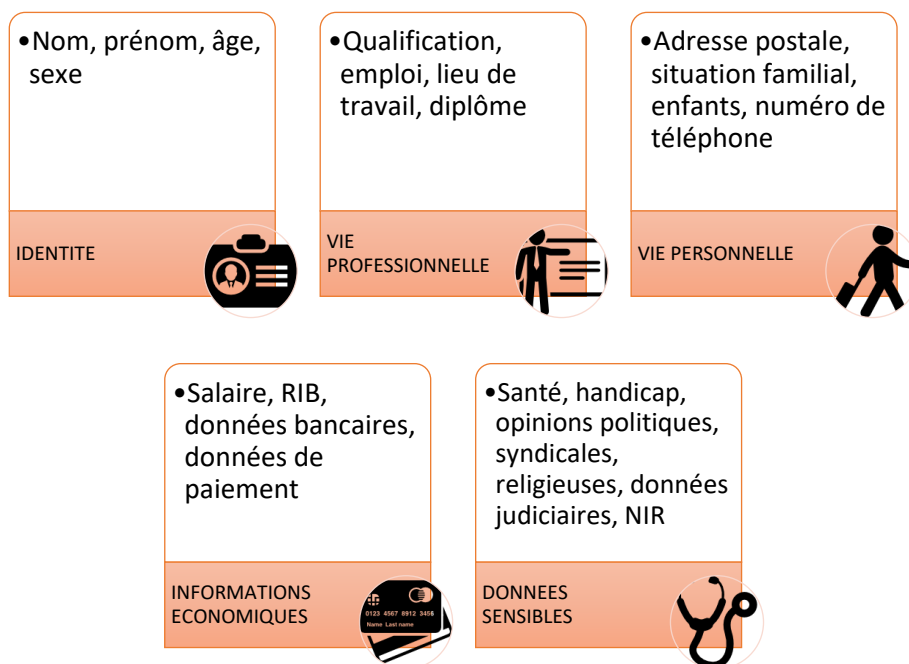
•Nom, prénom, âge, sexe

IDENTITE

•Qualification, emploi, lieu de travail, diplôme

VIE PROFESSIONNELLE

•Adresse postale, situation familial, enfants, numéro de téléphone

VIE PERSONNELLE

•Salaire, RIB, données bancaires, données de paiement

INFORMATIONS ECONOMIQUES

0123 4567 8912 3456
Name Last name

•Santé, handicap, opinions politiques, syndicales, religieuses, données judiciaires, NIR

DONNEES SENSIBLES